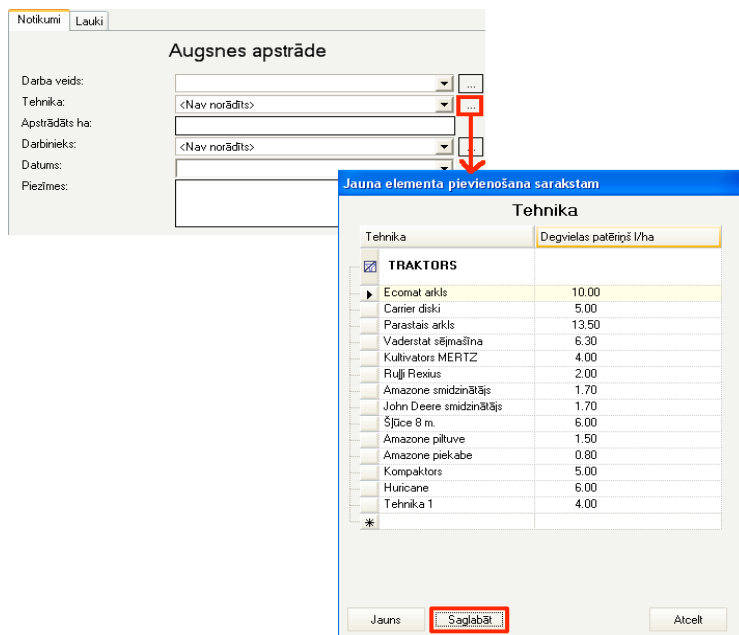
Notikumi Lauki

Augsnes apstrāde

Darba veids: ...
Tehnika: <Nav norādīts> ...
Apstrādāts ha:
Darbinieks: <Nav norādīts> ...
Datums:
Piezīmes:

Jauna elementa pievienošana sarakstam

Tehnika

| Tehnika | Degvielas patēriņš l/ha |
|---|---|
| TRAKTORS | |
| Ecomat arkls | 10.00 |
| Carrier diski | 5.00 |
| Parastais arkls | 13.50 |
| Vaderstat sējmašīna | 6.30 |
| Kultivators MERTZ | 4.00 |
| Rulļi Rexius | 2.00 |
| Amazone smidzinātājs | 1.70 |
| John Deere smidzinātājs | 1.70 |
| Šļūce 8 m. | 6.00 |
| Amazone piltuve | 1.50 |
| Amazone piekabe | 0.80 |
| Kompaktors | 5.00 |
| Huricane | 6.00 |
| Tehnika 1 | 4.00 |

Jauns Saglabāt Atcelt